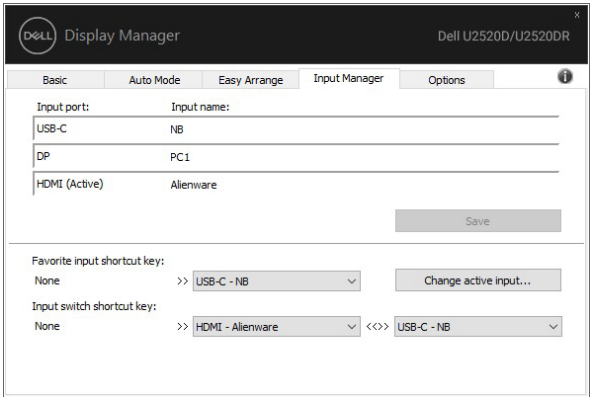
DELL Display Manager

Dell U2520D/U2520DR

x

Basic | Auto Mode | Easy Arrange | Input Manager | Options

Input port: Input name:

USB-C NB

DP PC1

HDMI (Active) Alienware

Save

Favorite input shortcut key:

None >> USB-C - NB

Change active input...

Input switch shortcut key:

None >> HDMI - Alienware <<>> USB-C - NB